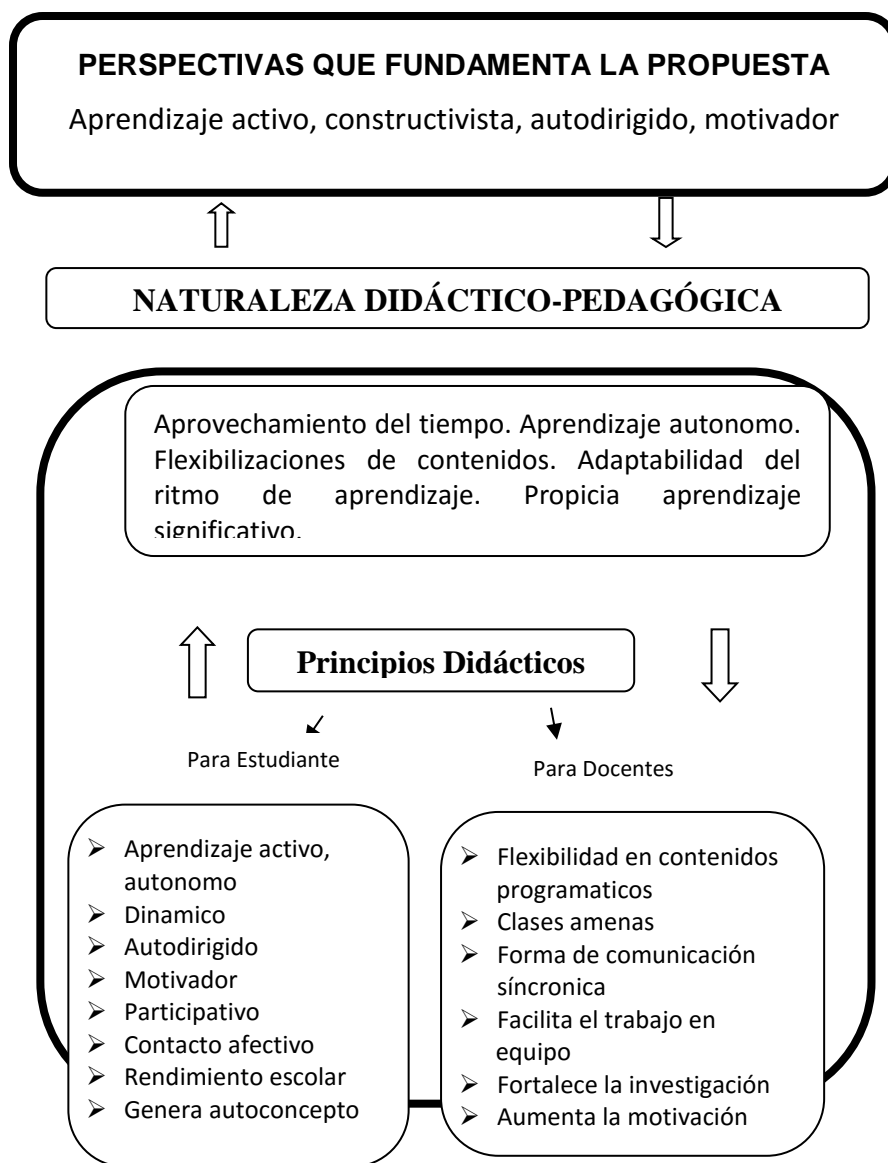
PERSPECTIVAS QUE FUNDAMENTA LA PROPUESTA

Aprendizaje activo, constructivista, autodirigido, motivador

NATURALEZA DIDÁCTICO-PEDAGÓGICA

Aprovechamiento del tiempo. Aprendizaje autonomo. Flexibilizaciones de contenidos. Adaptabilidad del ritmo de aprendizaje. Propicia aprendizaje significativo.

Principios Didácticos

Para Estudiante

Para Docentes

- Aprendizaje activo, autonomo
- Dinamico
- Autodirigido
- Motivador
- Participativo
- Contacto afectivo
- Rendimiento escolar
- Genera autoconcepto

- Flexibilidad en contenidos programaticos
- Clases amenas
- Forma de comunicación síncronica
- Facilita el trabajo en equipo
- Fortalece la investigación
- Aumenta la motivación